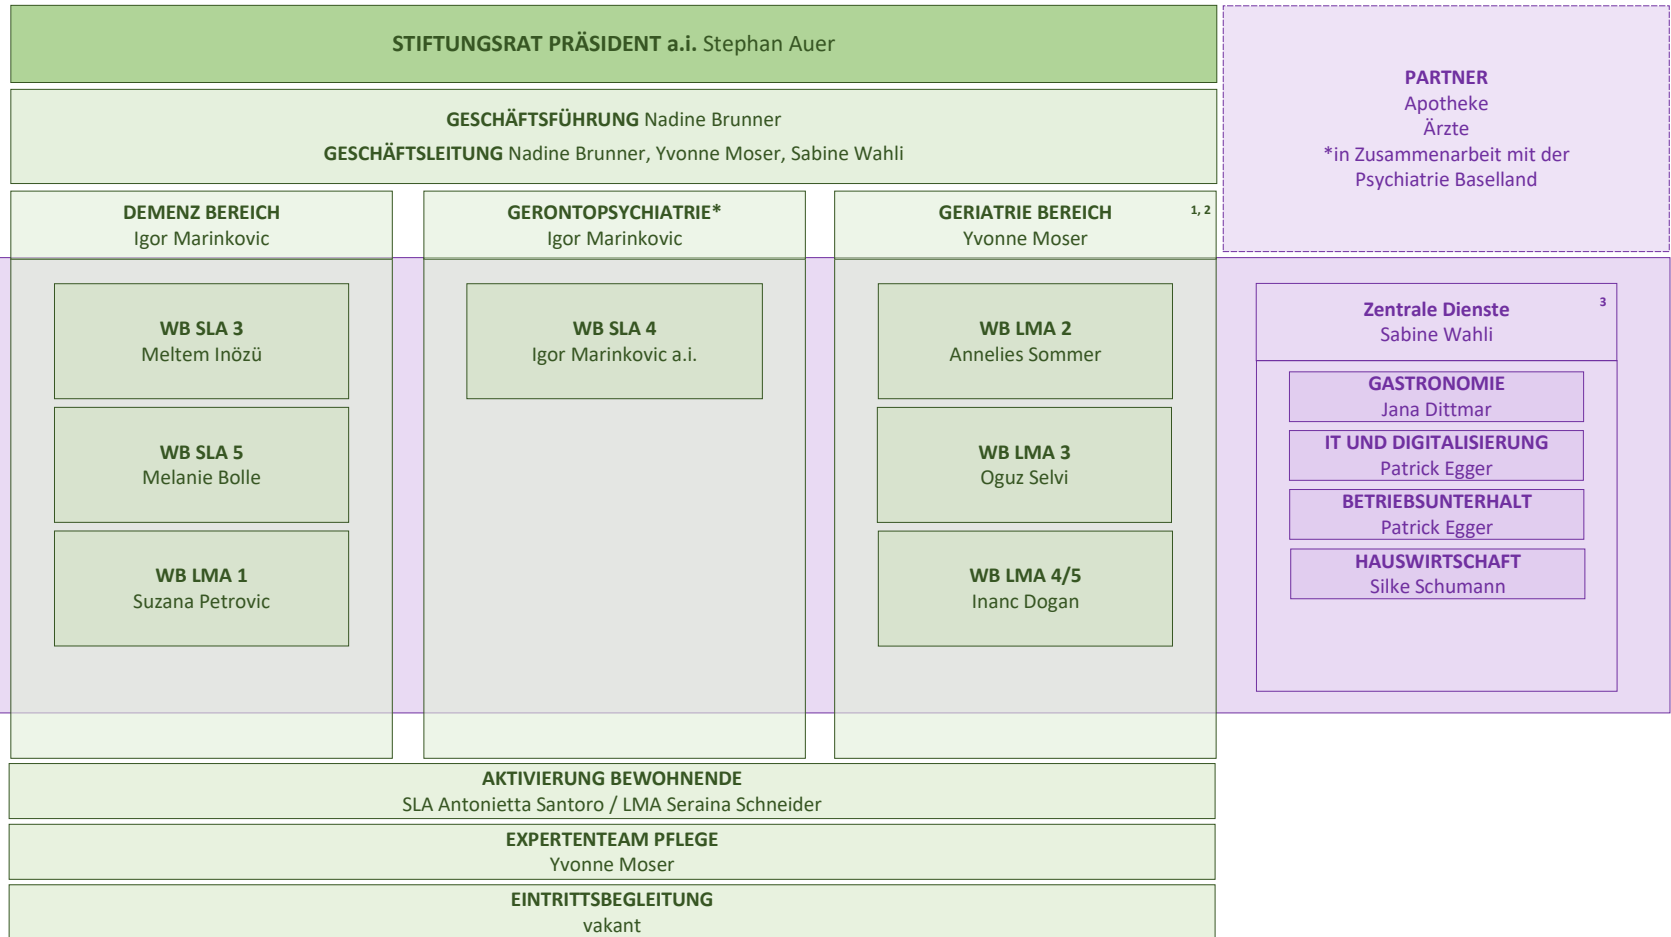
STIFTUNGSRAT PRÄSIDENT a.i. Stephan Auer

PARTNER
Apotheke
Ärzte
*in Zusammenarbeit mit der Psychiatrie Baselland

GESCHÄFTSFÜHRUNG Nadine Brunner
GESCHÄFTSLEITUNG Nadine Brunner, Yvonne Moser, Sabine Wahli

DEMENZ BEREICH
Igor Marinkovic

WB SLA 3
Meltem Inözü

WB SLA 5
Melanie Bolle

WB LMA 1
Suzana Petrovic

GERONTOPSYCHIATRIE*
Igor Marinkovic

WB SLA 4
Igor Marinkovic a.i.

GERIATRIE BEREICH
Yvonne Moser
1, 2

WB LMA 2
Annelies Sommer

WB LMA 3
Oguz Selvi

WB LMA 4/5
Inanc Dogan

Zentrale Dienste
Sabine Wahli
3

GASTRONOMIE
Jana Dittmar

IT UND DIGITALISIERUNG
Patrick Egger

BETRIEBSUNTERHALT
Patrick Egger

HAUSWIRTSCHAFT
Silke Schumann

AKTIVIERUNG BEWOHNENDE
SLA Antonietta Santoro / LMA Seraina Schneider

EXPERTENTEAM PFLEGE
Yvonne Moser

EINTRITTSBEGLEITUNG
vakant